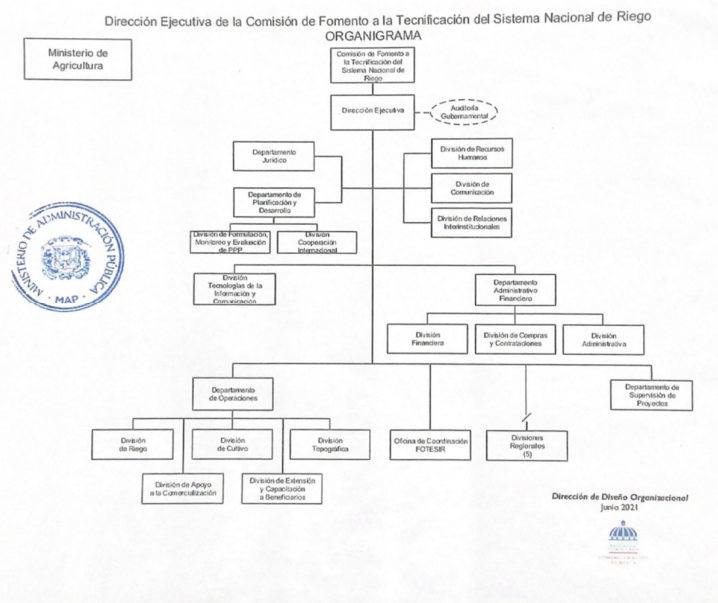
Dirección Ejecutiva de la Comisión de Fomento a la Tecnificación del Sistema Nacional de Riego
ORGANIGRAMA

Ministerio de Agricultura

Comisión de Fomento a la Tecnificación del Sistema Nacional de Riego

Dirección Ejecutiva

Auditoría Gubernamental

Departamento Jurídico

División de Recursos Humanos

División de Comunicación

División de Relaciones Interinstitucionales

Departamento de Planificación y Desarrollo

División de Formulación, Monitoreo y Evaluación de PPP

División Cooperación Internacional

MINISTERIO DE ADMINISTRACIÓN PÚBLICA
MAP

División Tecnologías de la Información y Comunicación

Departamento Administrativo Financiero

División Financiera

División de Compras y Contrataciones

División Administrativa

Departamento de Operaciones

Departamento de Supervisión de Proyectos

División de Riego

División de Cultivo

División Topográfica

Oficina de Coordinación FOTESIR

Divisiones Regionales (5)

División de Apoyo a la Comercialización

División de Extensión y Capacitación a Beneficiarios

Dirección de Diseño Organizacional
Junio 2021

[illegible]